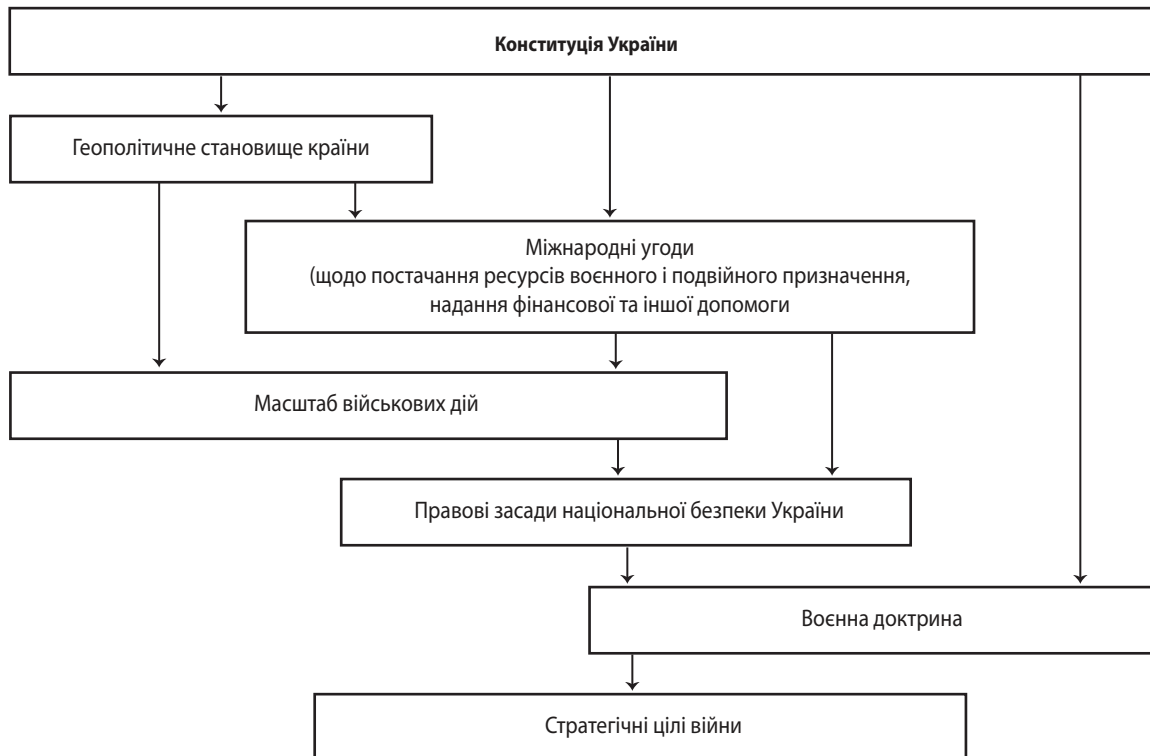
**Конституція України**

Геополітичне становище країни

Міжнародні угоди (щодо постачання ресурсів воєнного і подвійного призначення, надання фінансової та іншої допомоги

Масштаб військових дій

Правові засади національної безпеки України

Воєнна доктрина

Стратегічні цілі війни